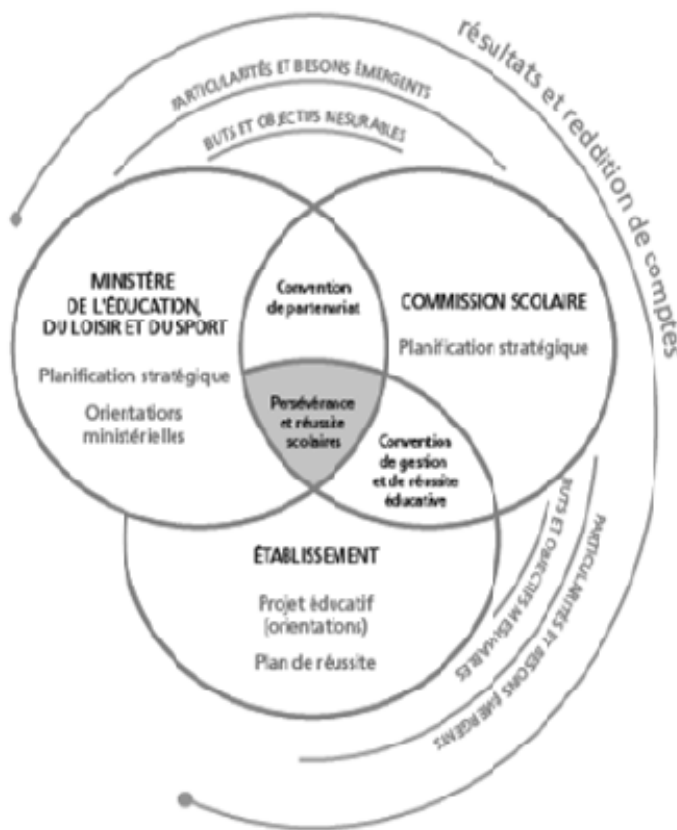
résultats et reddition de comptes

PARTICULARITÉS ET BESOINS ÉMERGENTS

BUTS ET OBJECTIFS MESURABLES

MINISTÈRE DE L'ÉDUCATION, DU LOISIR ET DU SPORT

Planification stratégique

Orientations ministérielles

Convention de partenariat

COMMISSION SCOLAIRE

Planification stratégique

Persévérance et réussite scolaires

Convention de gestion et de réussite éducative

ÉTABLISSEMENT

Projet éducatif (orientations)

Plan de réussite

BUTS ET OBJECTIFS MESURABLES

PARTICULARITÉS ET BESOINS ÉMERGENTS